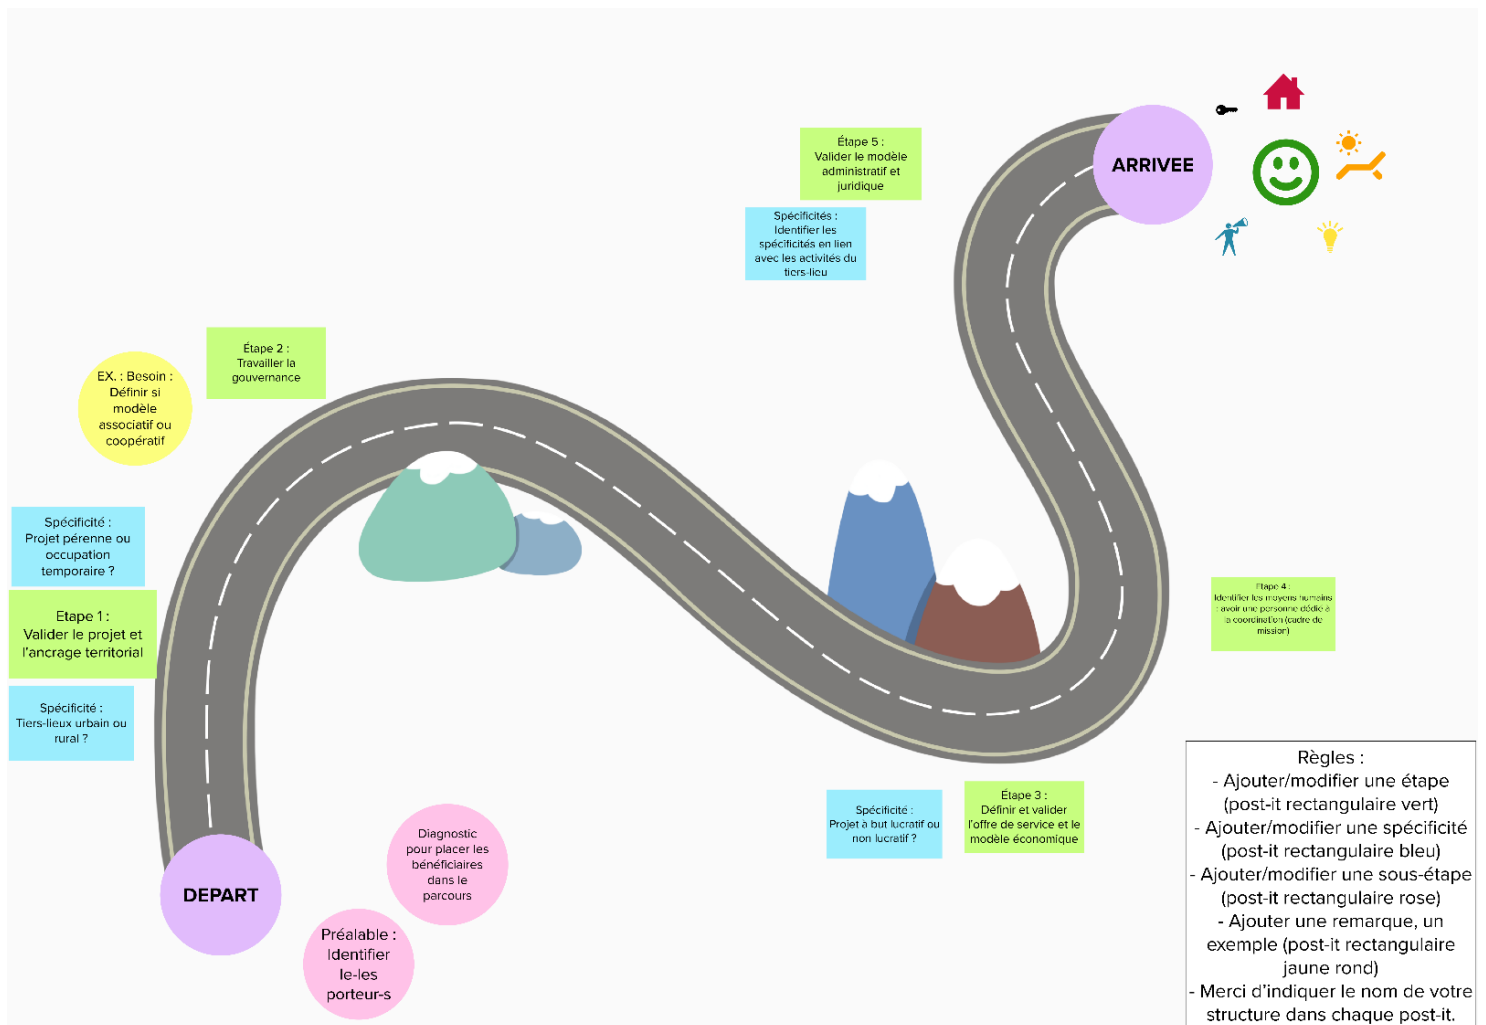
Étape 5 : Valider le modèle administratif et juridique

Spécificités : Identifier les spécificités en lien avec les activités du tiers-lieu

ARRIVEE

Étape 2 : Travailler la gouvernance

EX. : Besoin : Définir si modèle associatif ou coopératif

Spécificité : Projet pérenne ou occupation temporaire ?

Etape 1 : Valider le projet et l'ancrage territorial

Spécificité : Tiers-lieux urbain ou rural ?

Etape 4 : Identifier les moyens humains : avoir une personne dédiée à la coordination (cadre de mission)

Spécificité : Projet à but lucratif ou non lucratif ?

Étape 3 : Définir et valider l'offre de service et le modèle économique

Diagnostic pour placer les bénéficiaires dans le parcours

DEPART

Préalable : Identifier le-les porteur-s

Règles :
- Ajouter/modifier une étape (post-it rectangulaire vert)
- Ajouter/modifier une spécificité (post-it rectangulaire bleu)
- Ajouter/modifier une sous-étape (post-it rectangulaire rose)
- Ajouter une remarque, un exemple (post-it rectangulaire jaune rond)
- Merci d'indiquer le nom de votre structure dans chaque post-it.